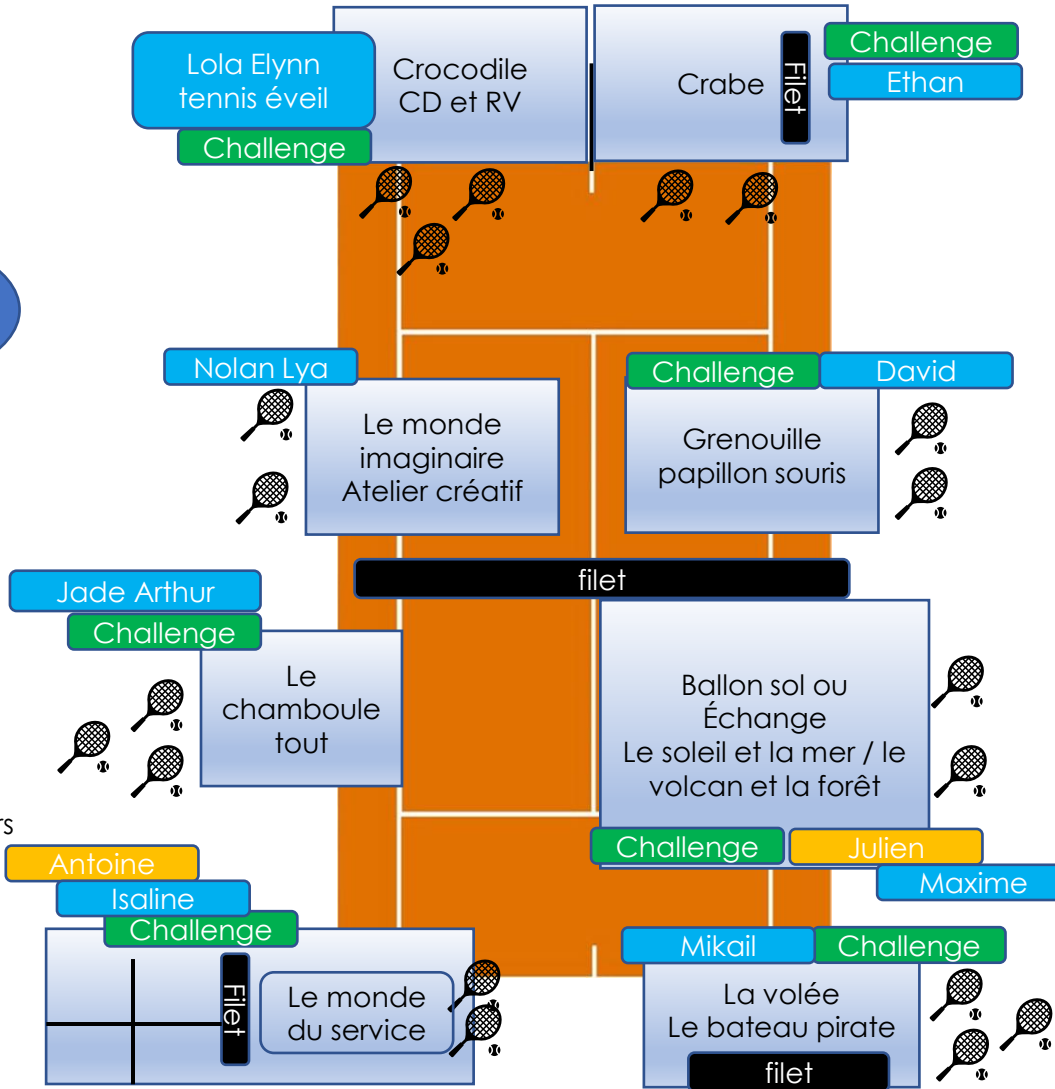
Lola Elynn tennis éveil

Challenge

Crocodile CD et RV

Crabe

Filet

Challenge

Ethan

Nolan Lya

Le monde imaginaire Atelier créatif

Challenge

David

Grenouille papillon souris

filet

Jade Arthur

Challenge

Le chamboule tout

Ballon sol ou Échange Le soleil et la mer / le volcan et la forêt

Challenge

Julien

Maxime

rs

Antoine

Isaline

Challenge

Filet

Le monde du service

Mikail

Challenge

La volée Le bateau pirate

filet